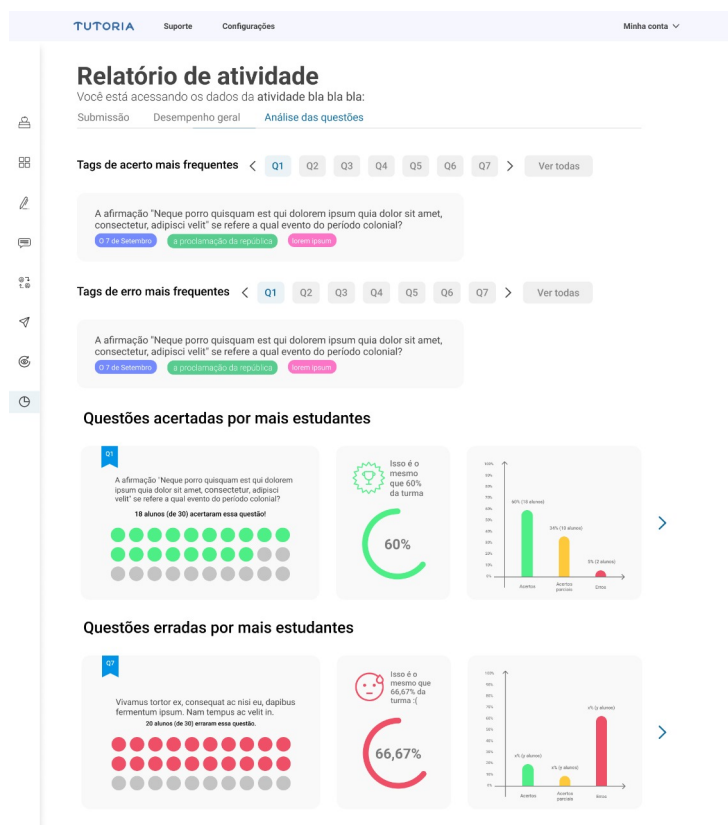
TUTORIA Suporte Configurações Minha conta

Relatório de atividade

Você está acessando os dados da atividade bla bla bla:

Submissão Desempenho geral Análise das questões

Tags de acerto mais frequentes Q1 Q2 Q3 Q4 Q5 Q6 Q7 Ver todas

A afirmação "Neque porro quisquam est qui dolorem ipsum quia dolor sit amet, consectetur, adipisci velit" se refere a qual evento do período colonial?

O 7 de Setembro a proclamação da república lorem ipsum

Tags de erro mais frequentes Q1 Q2 Q3 Q4 Q5 Q6 Q7 Ver todas

A afirmação "Neque porro quisquam est qui dolorem ipsum quia dolor sit amet, consectetur, adipisci velit" se refere a qual evento do período colonial?

O 7 de Setembro a proclamação da república lorem ipsum

Questões acertadas por mais estudantes

Q1

A afirmação "Neque porro quisquam est qui dolorem ipsum quia dolor sit amet, consectetur, adipisci velit" se refere a qual evento do período colonial?

18 alunos (de 30) acertaram essa questão!

Isso é o mesmo que 60% da turma

60%

100% 90% 80% 70% 60% 50% 40% 30% 20% 10% 0%

60% (18 alunos)

34% (10 alunos)

5% (2 alunos)

Acertos Acertos parciais Erros

Questões erradas por mais estudantes

Q7

Vivamus tortor ex, consequat ac nisi eu, dapibus fermentum ipsum. Nam tempus ac velit in.

20 alunos (de 30) erraram essa questão.

Isso é o mesmo que 66,67% da turma :(

66,67%

100% 90% 80% 70% 60% 50% 40% 30% 20% 10% 0%

x% (y alunos)

x% (y alunos)

x% (y alunos)

Acertos Acertos parciais Erros